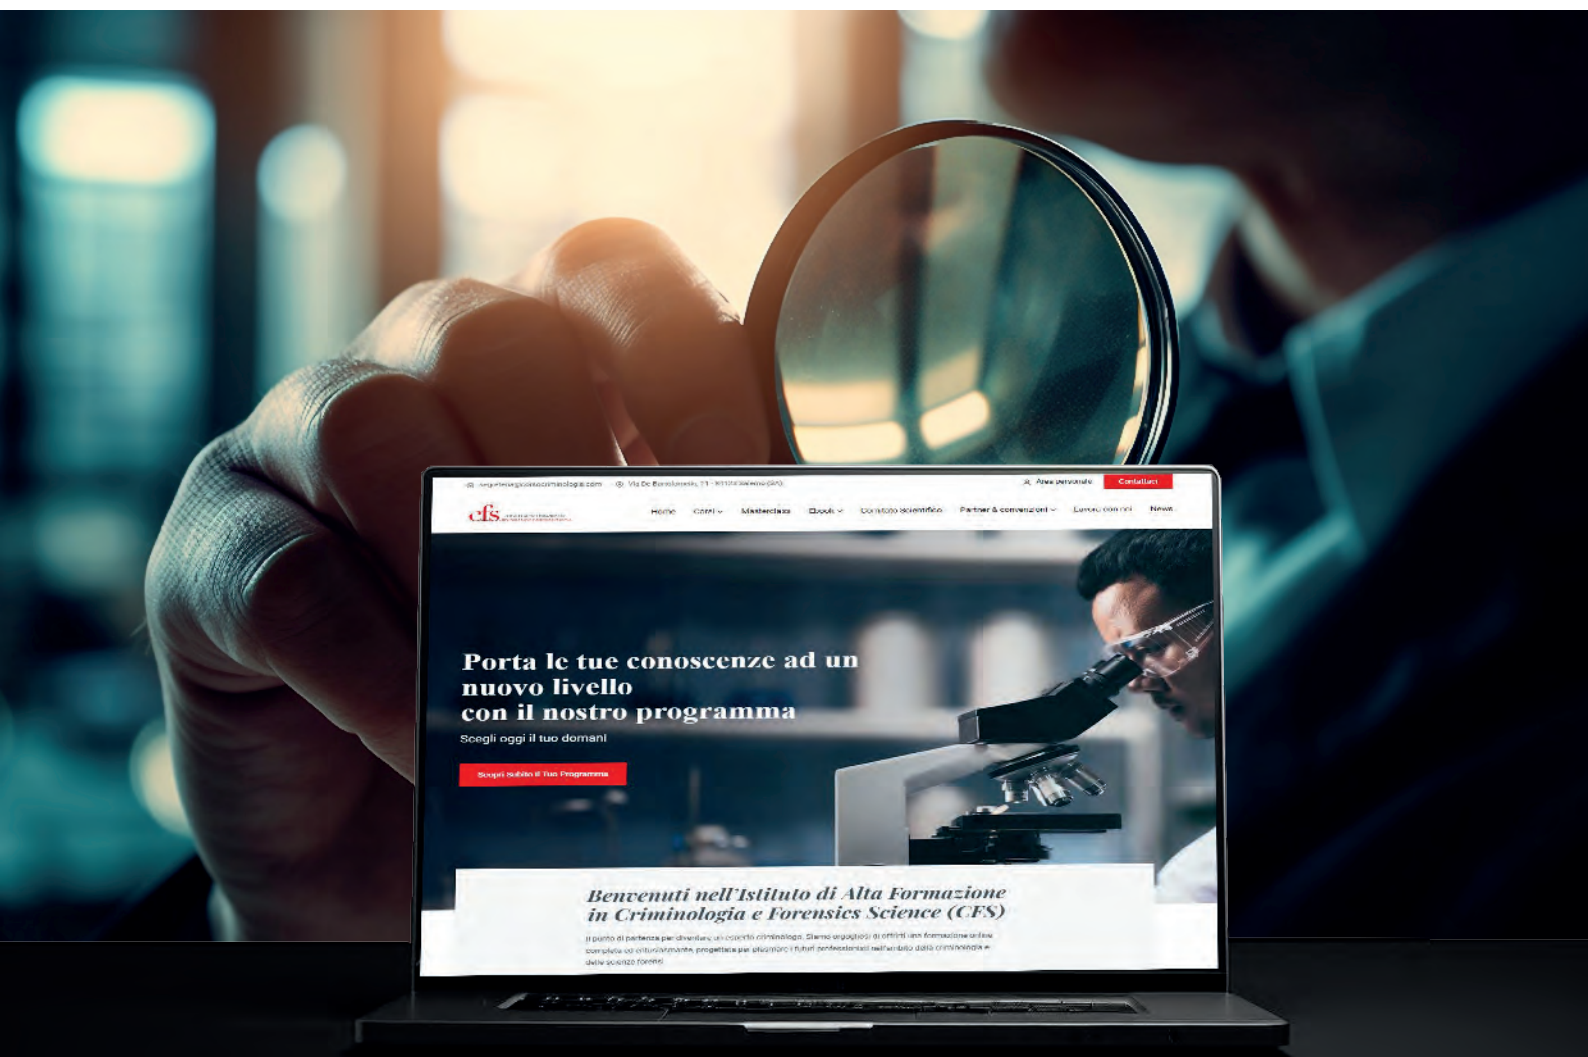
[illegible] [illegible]

Area personale Contattaci

cfs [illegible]

Home Corsi Masterclass Ebook Comitato Scientifico Partner & convenzioni Lavora con noi News

Porta le tue conoscenze ad un nuovo livello con il nostro programma

Scegli oggi il tuo domani

Scopri Subito il Tuo Programma

Benvenuti nell'Istituto di Alta Formazione in Criminologia e Forensics Science (CFS)

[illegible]